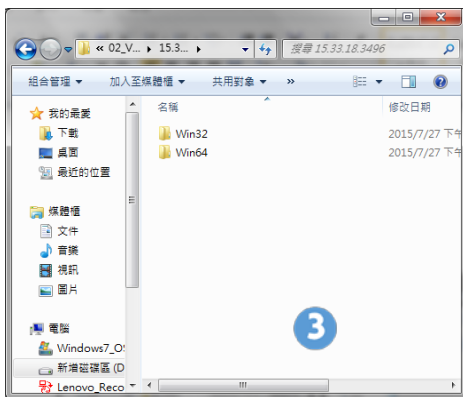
« 02_V... ▸ 15.3... ▸

搜尋 15.33.18.3496

組合管理 ▾ 加入至媒體櫃 ▾ 共用對象 ▾ »

我的最愛
下載
桌面
最近的位置

媒體櫃
文件
音樂
視訊
圖片

電腦
Windows7_O
新增磁碟區 (D
Lenovo_Reco

| 名稱 | 修改日期 |
|---|---|
| Win32 | 2015/7/27 下午 |
| Win64 | 2015/7/27 下午 |

3